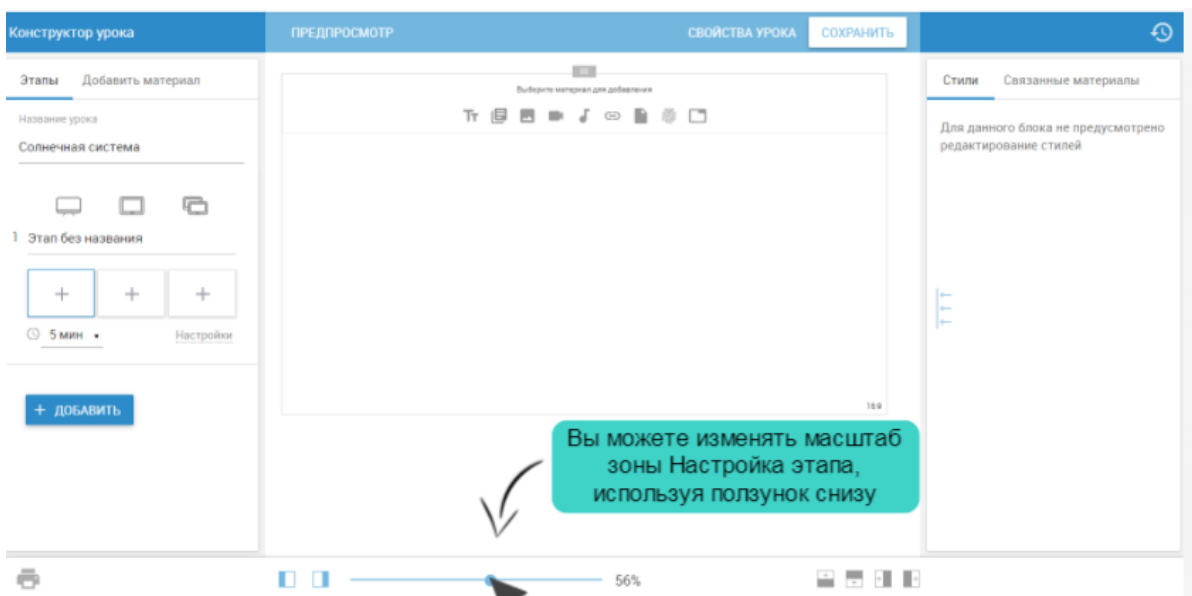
Конструктор урока

ПРЕДПРОСМОТР

СВОЙСТВА УРОКА

СОХРАНИТЬ

Этапы

Добавить материал

Название урока

Солнечная система

1 Этап без названия

+ + +

5 мин

Настройки

+ ДОБАВИТЬ

Выберите материал для добавления

Тт

16:9

Стили

Связанные материалы

Для данного блока не предусмотрено редактирование стилей

Вы можете изменять масштаб зоны Настройка этапа, используя ползунок снизу

56%